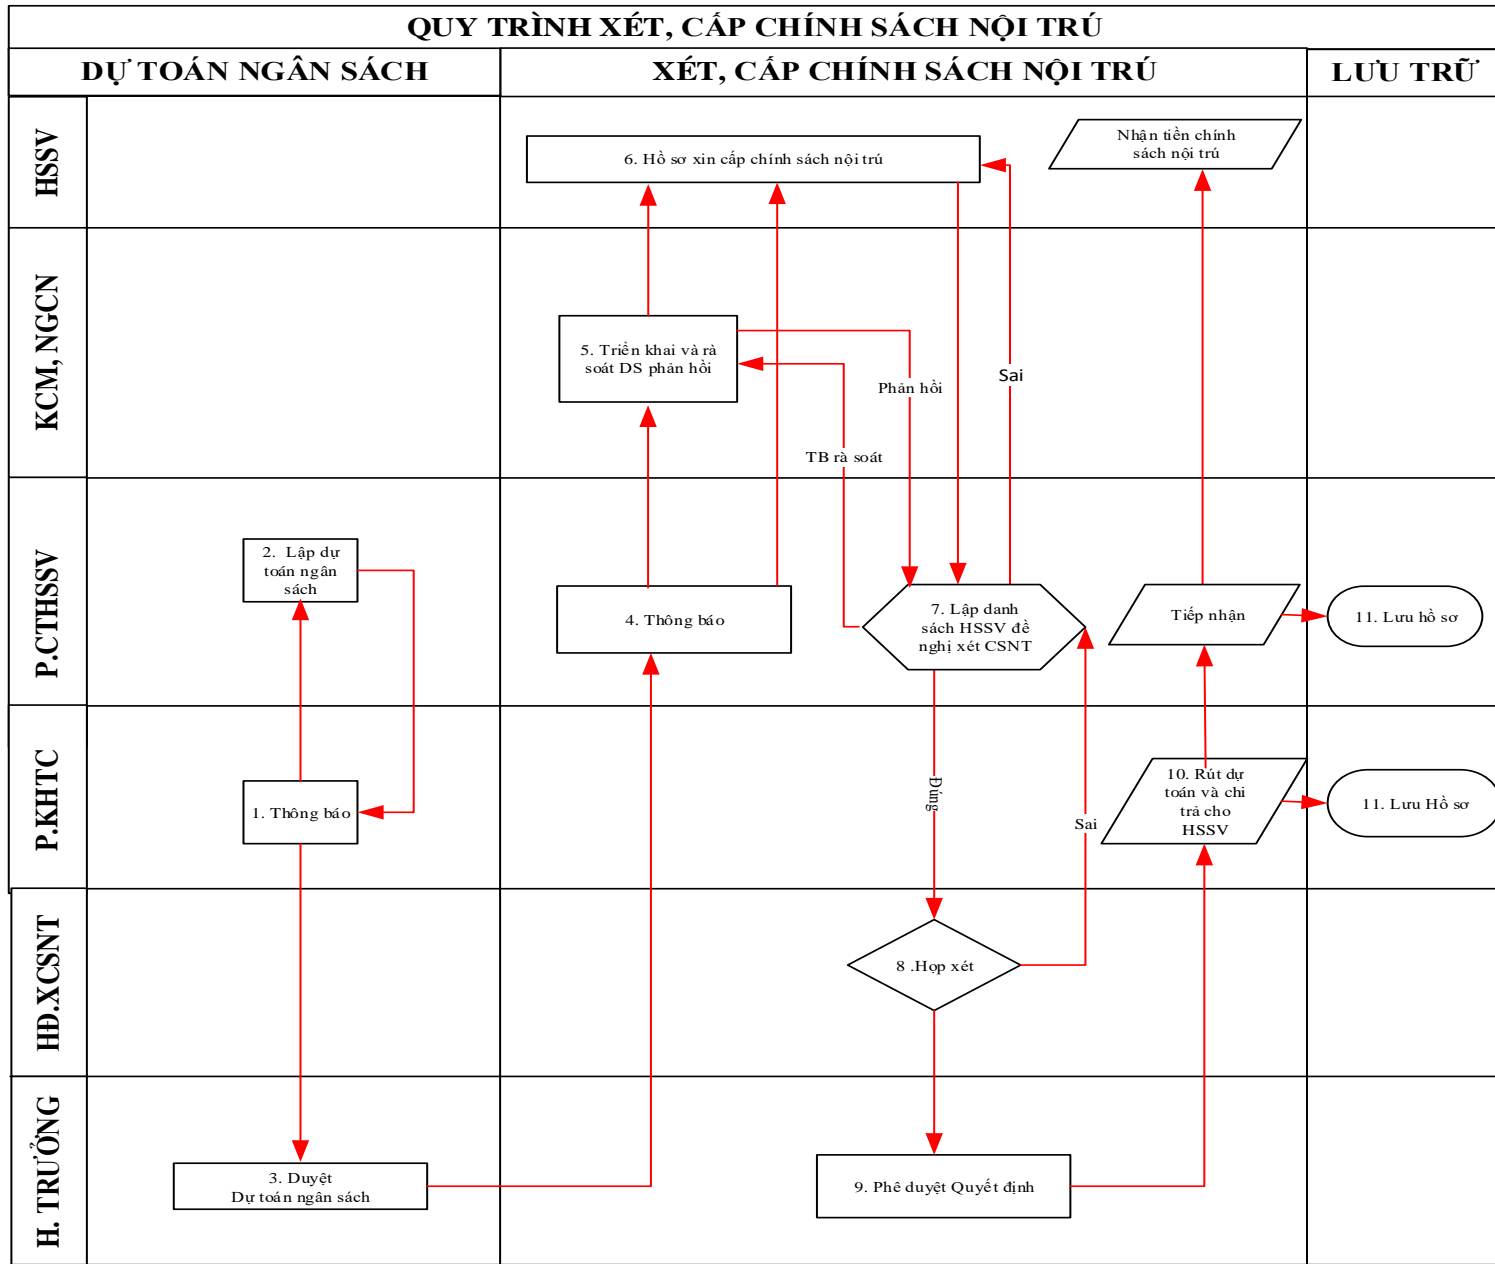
QUY TRÌNH XÉT, CẤP CHÍNH SÁCH NỘI TRÚ

DỰ TOÁN NGÂN SÁCH

XÉT, CẤP CHÍNH SÁCH NỘI TRÚ

LƯU TRỮ

HSSV

KCM, NGCN

P.CTHSSV

P.KHTC

HĐ.XCSNT

H. TRƯỞNG

6. Hồ sơ xin cấp chính sách nội trú

Nhận tiền chính sách nội trú

5. Triển khai và rà soát DS phản hồi

Phản hồi

Sai

TB rà soát

2. Lập dự toán ngân sách

4. Thông báo

7. Lập danh sách HSSV đề nghị xét CSNT

Tiếp nhận

11. Lưu hồ sơ

Đúng

Sai

1. Thông báo

10. Rút dự toán và chi trả cho HSSV

11. Lưu Hồ sơ

8 .Họp xét

3. Duyệt Dự toán ngân sách

9. Phê duyệt Quyết định